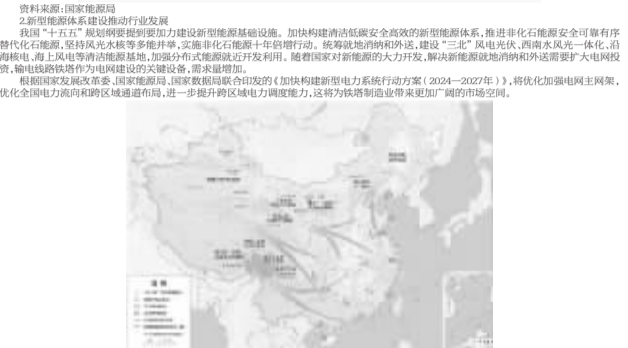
资料来源：国家能源局

2.新型能源体系建设推动行业发展

我国"十五五"规划纲要提到要加力建设新型能源基础设施。加快构建清洁低碳安全高效的新型能源体系，推进非化石能源安全可靠有序替代化石能源，坚持风光水核等多能并举，实施非化石能源十年倍增行动。统筹就地消纳和外送，建设"三北"风电光伏、西南水风光一体化、沿海核电、海上风电等清洁能源基地，加强分布式能源就近开发利用。随着国家对新能源的大力开发，解决新能源就地消纳和外送需要扩大电网投资，输电线路铁塔作为电网建设的关键设备，需求量增加。

根据国家发展改革委、国家能源局、国家数据局联合印发的《加快构建新型电力系统行动方案（2024—2027年）》，将优化加强电网主网架，优化全国电力流向和跨区域通道布局，进一步提升跨区域电力调度能力，这将为铁塔制造业带来更加广阔的市场空间。

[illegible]

图例

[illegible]